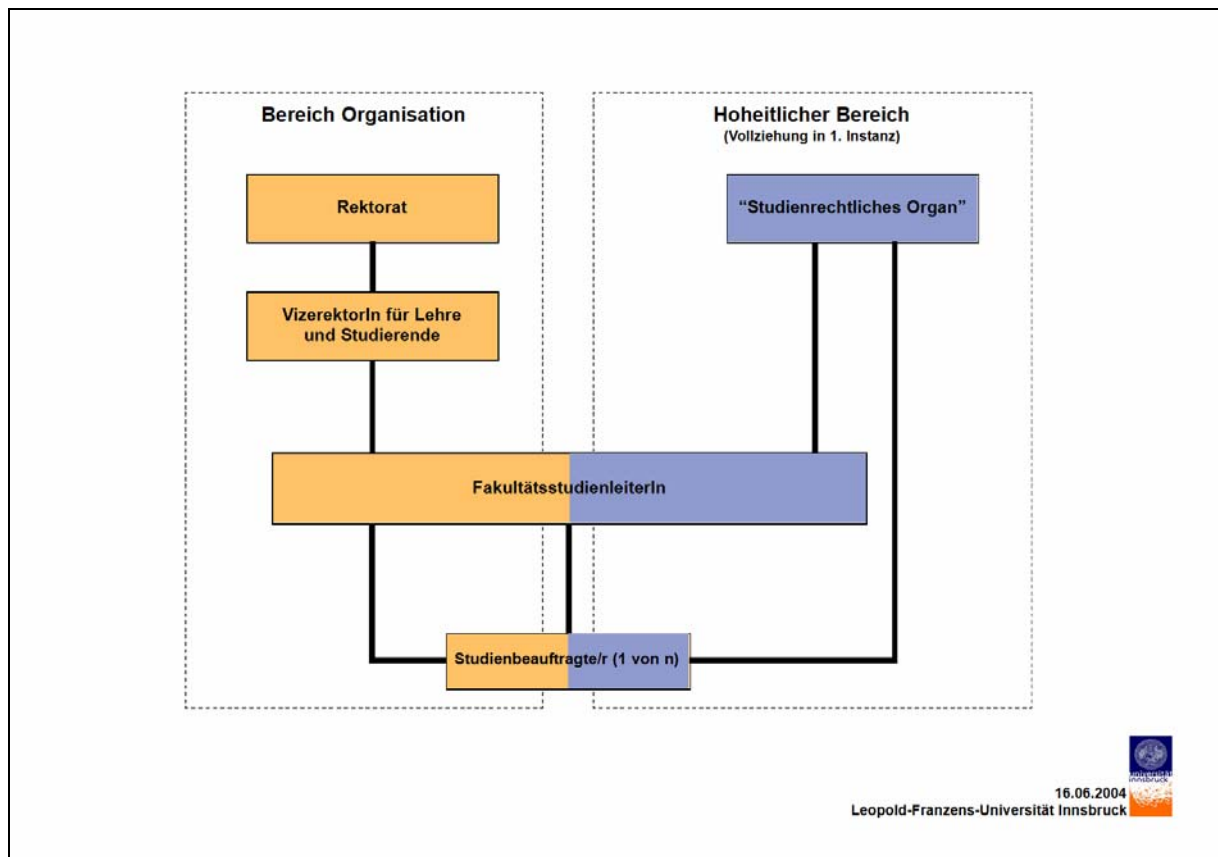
Bereich Organisation

Hoheitlicher Bereich
(Vollziehung in 1. Instanz)

Rektorat

"Studienrechtliches Organ"

VizerektorIn für Lehre und Studierende

FakultätsstudienleiterIn

Studienbeauftragte/r (1 von n)

16.06.2004
Leopold-Franzens-Universität Innsbruck